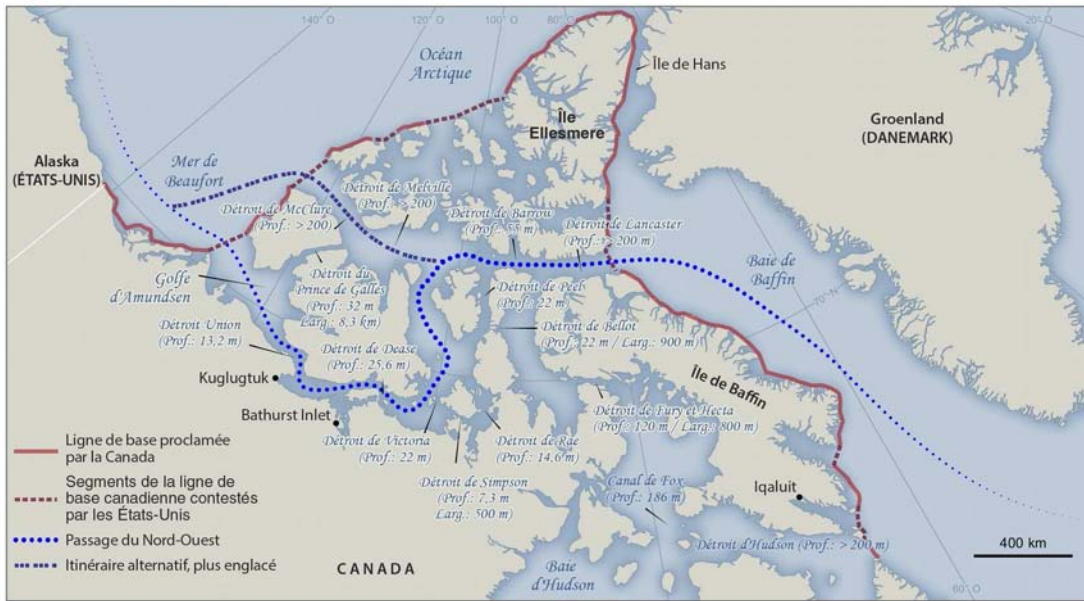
140° O
120° O
100° O
80° O
20° O
70° N
60° O

Océan Arctique

Île de Hans

Île Ellesmere

Groenland (DANEMARK)

Alaska (ÉTATS-UNIS)

Mer de Beaufort

Détroit de Melville (Prof.: > 200)

Détroit de McClure (Prof.: > 200)

Détroit de Barrow (Prof.: 55 m)

Détroit de Lancaster (Prof.: > 200 m)

Baie de Baffin

Golfe d'Amundsen

Détroit du Prince de Galles (Prof.: 32 m Larg.: 8,3 km)

Détroit de Peel (Prof.: 22 m)

Détroit de Bellot (Prof.: 22 m / Larg.: 900 m)

Détroit Union (Prof.: 13,2 m)

Détroit de Dease (Prof.: 25,6 m)

Kuglugtuk

Île de Baffin

Bathurst Inlet

Détroit de Fury et Hecla (Prof.: 120 m / Larg.: 800 m)

Détroit de Victoria (Prof.: 22 m)

Détroit de Rae (Prof.: 14,6 m)

Détroit de Simpson (Prof.: 7,3 m Larg.: 500 m)

Canal de Fox (Prof.: 186 m)

Iqaluit

Détroit d'Hudson (Prof.: > 200 m)

Baie d'Hudson

CANADA

400 km

Ligne de base proclamée par la Canada

Segments de la ligne de base canadienne contestés par les États-Unis

Passage du Nord-Ouest

Itinéraire alternatif, plus englacé